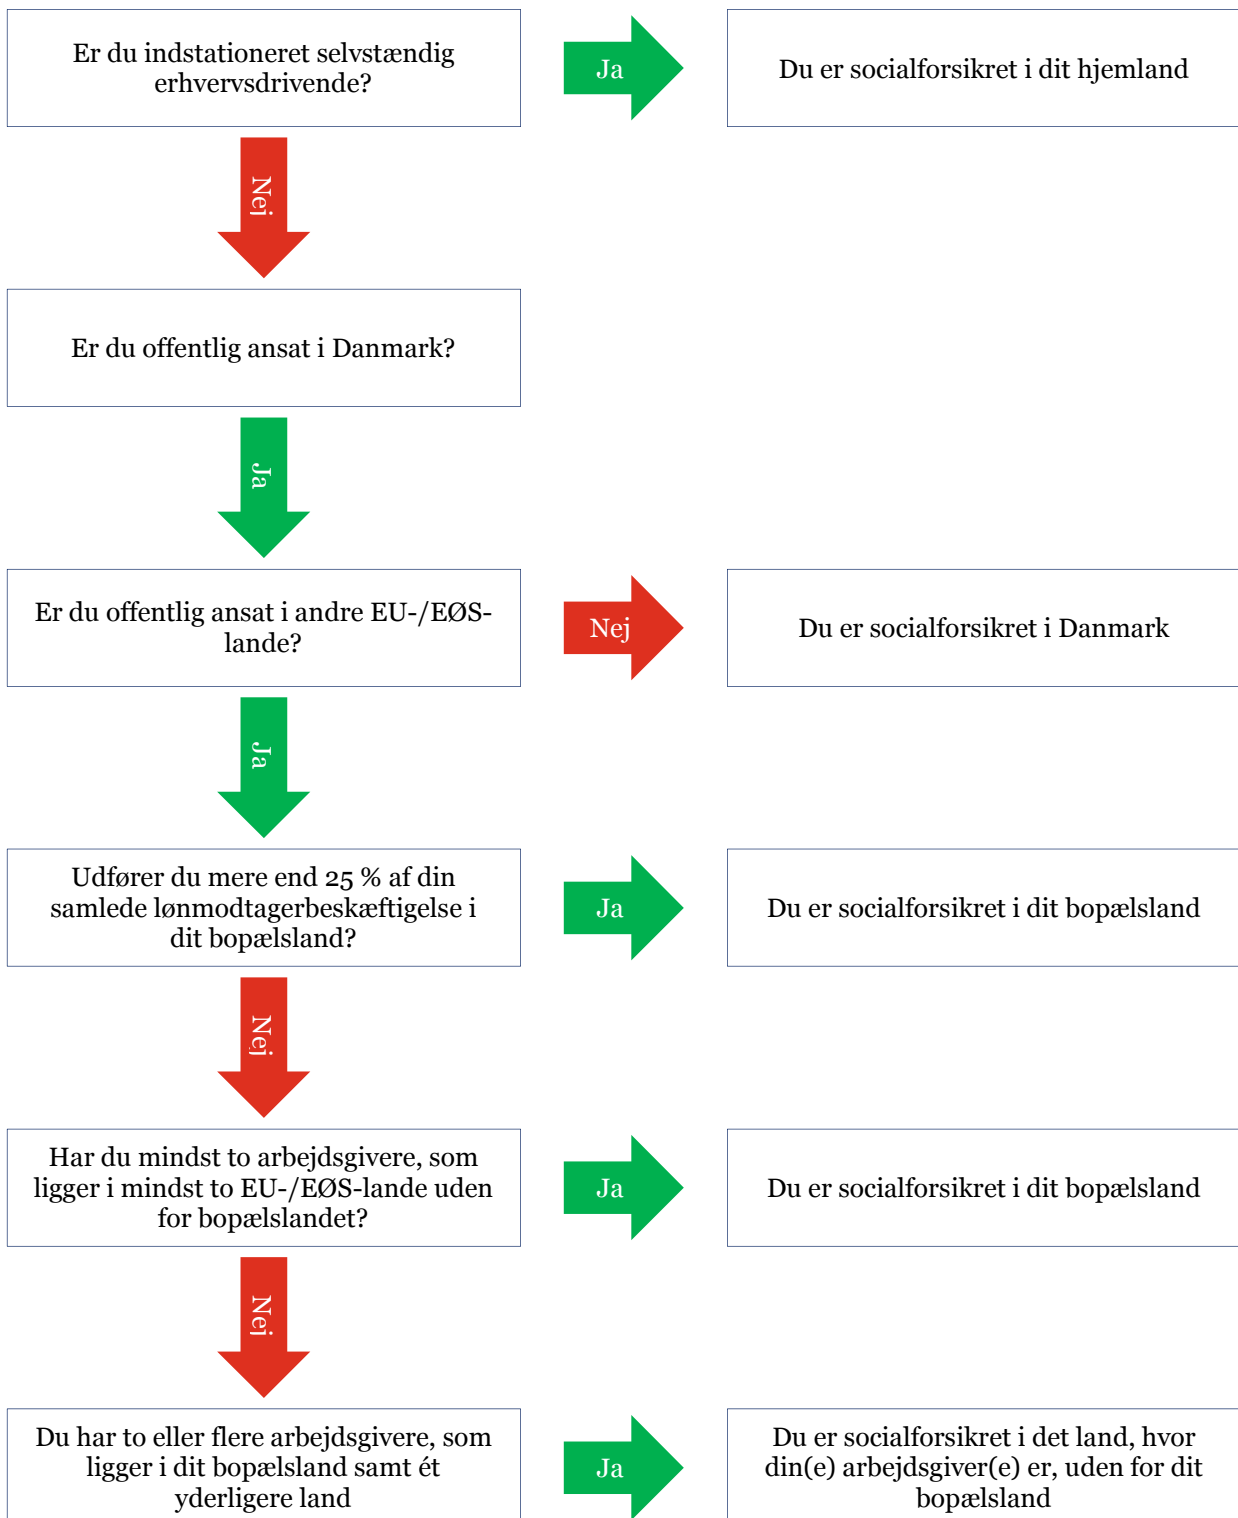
Er du indstationeret selvstændig erhvervsdrivende?

Ja

Du er socialforsikret i dit hjemland

Nej

Er du offentlig ansat i Danmark?

Ja

Er du offentlig ansat i andre EU-/EØS-lande?

Nej

Du er socialforsikret i Danmark

Ja

Udfører du mere end 25 % af din samlede lønmodtagerbeskæftigelse i dit bopælsland?

Ja

Du er socialforsikret i dit bopælsland

Nej

Har du mindst to arbejdsgivere, som ligger i mindst to EU-/EØS-lande uden for bopælslandet?

Ja

Du er socialforsikret i dit bopælsland

Nej

Du har to eller flere arbejdsgivere, som ligger i dit bopælsland samt ét yderligere land

Ja

Du er socialforsikret i det land, hvor din(e) arbejdsgiver(e) er, uden for dit bopælsland